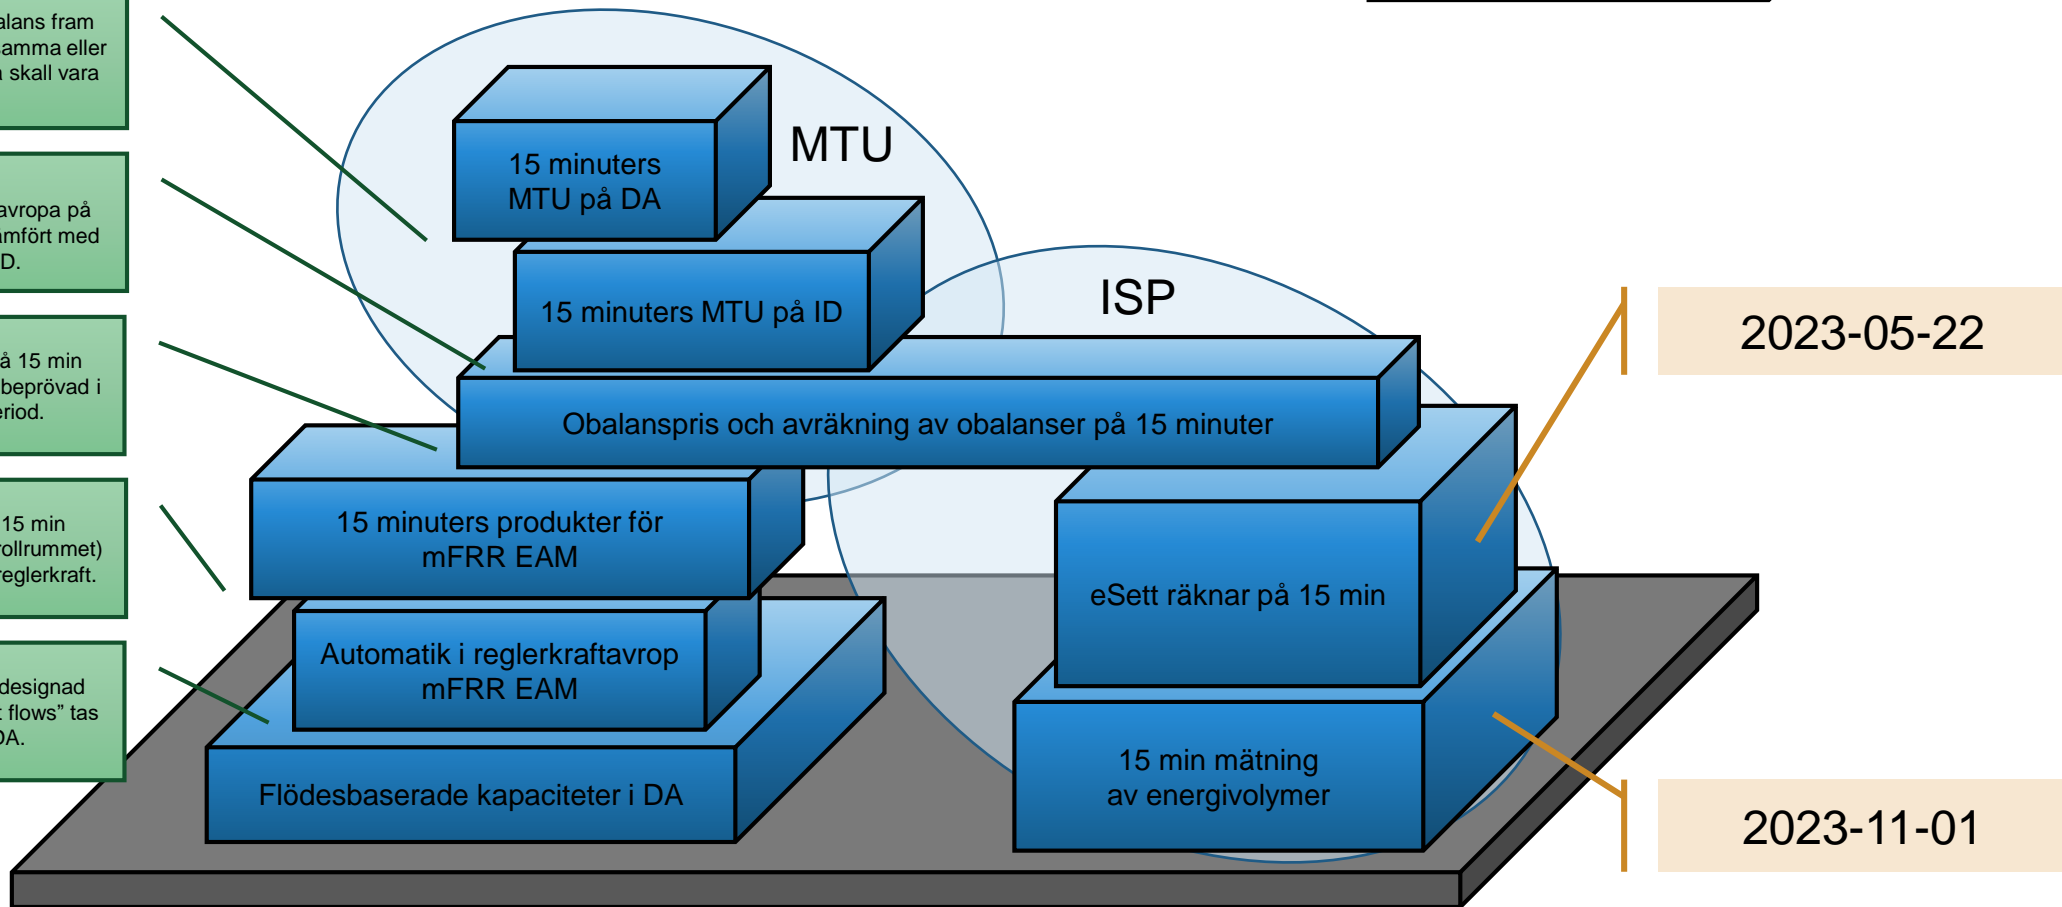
alans fram amma eller skall vara

avropa på mfört med D.

å 15 min beprövad i eriod.

15 min ollrummet) reglerkraft.

designad flows" tas DA.

MTU

15 minuters MTU på DA

15 minuters MTU på ID

ISP

Obalanspris och avräkning av obalanser på 15 minuter

15 minuters produkter för mFRR EAM

Automatik i reglerkraftavrop mFRR EAM

Flödesbaserade kapaciteter i DA

eSett räknar på 15 min

15 min mätning av energivolymer

2023-05-22

2023-11-01